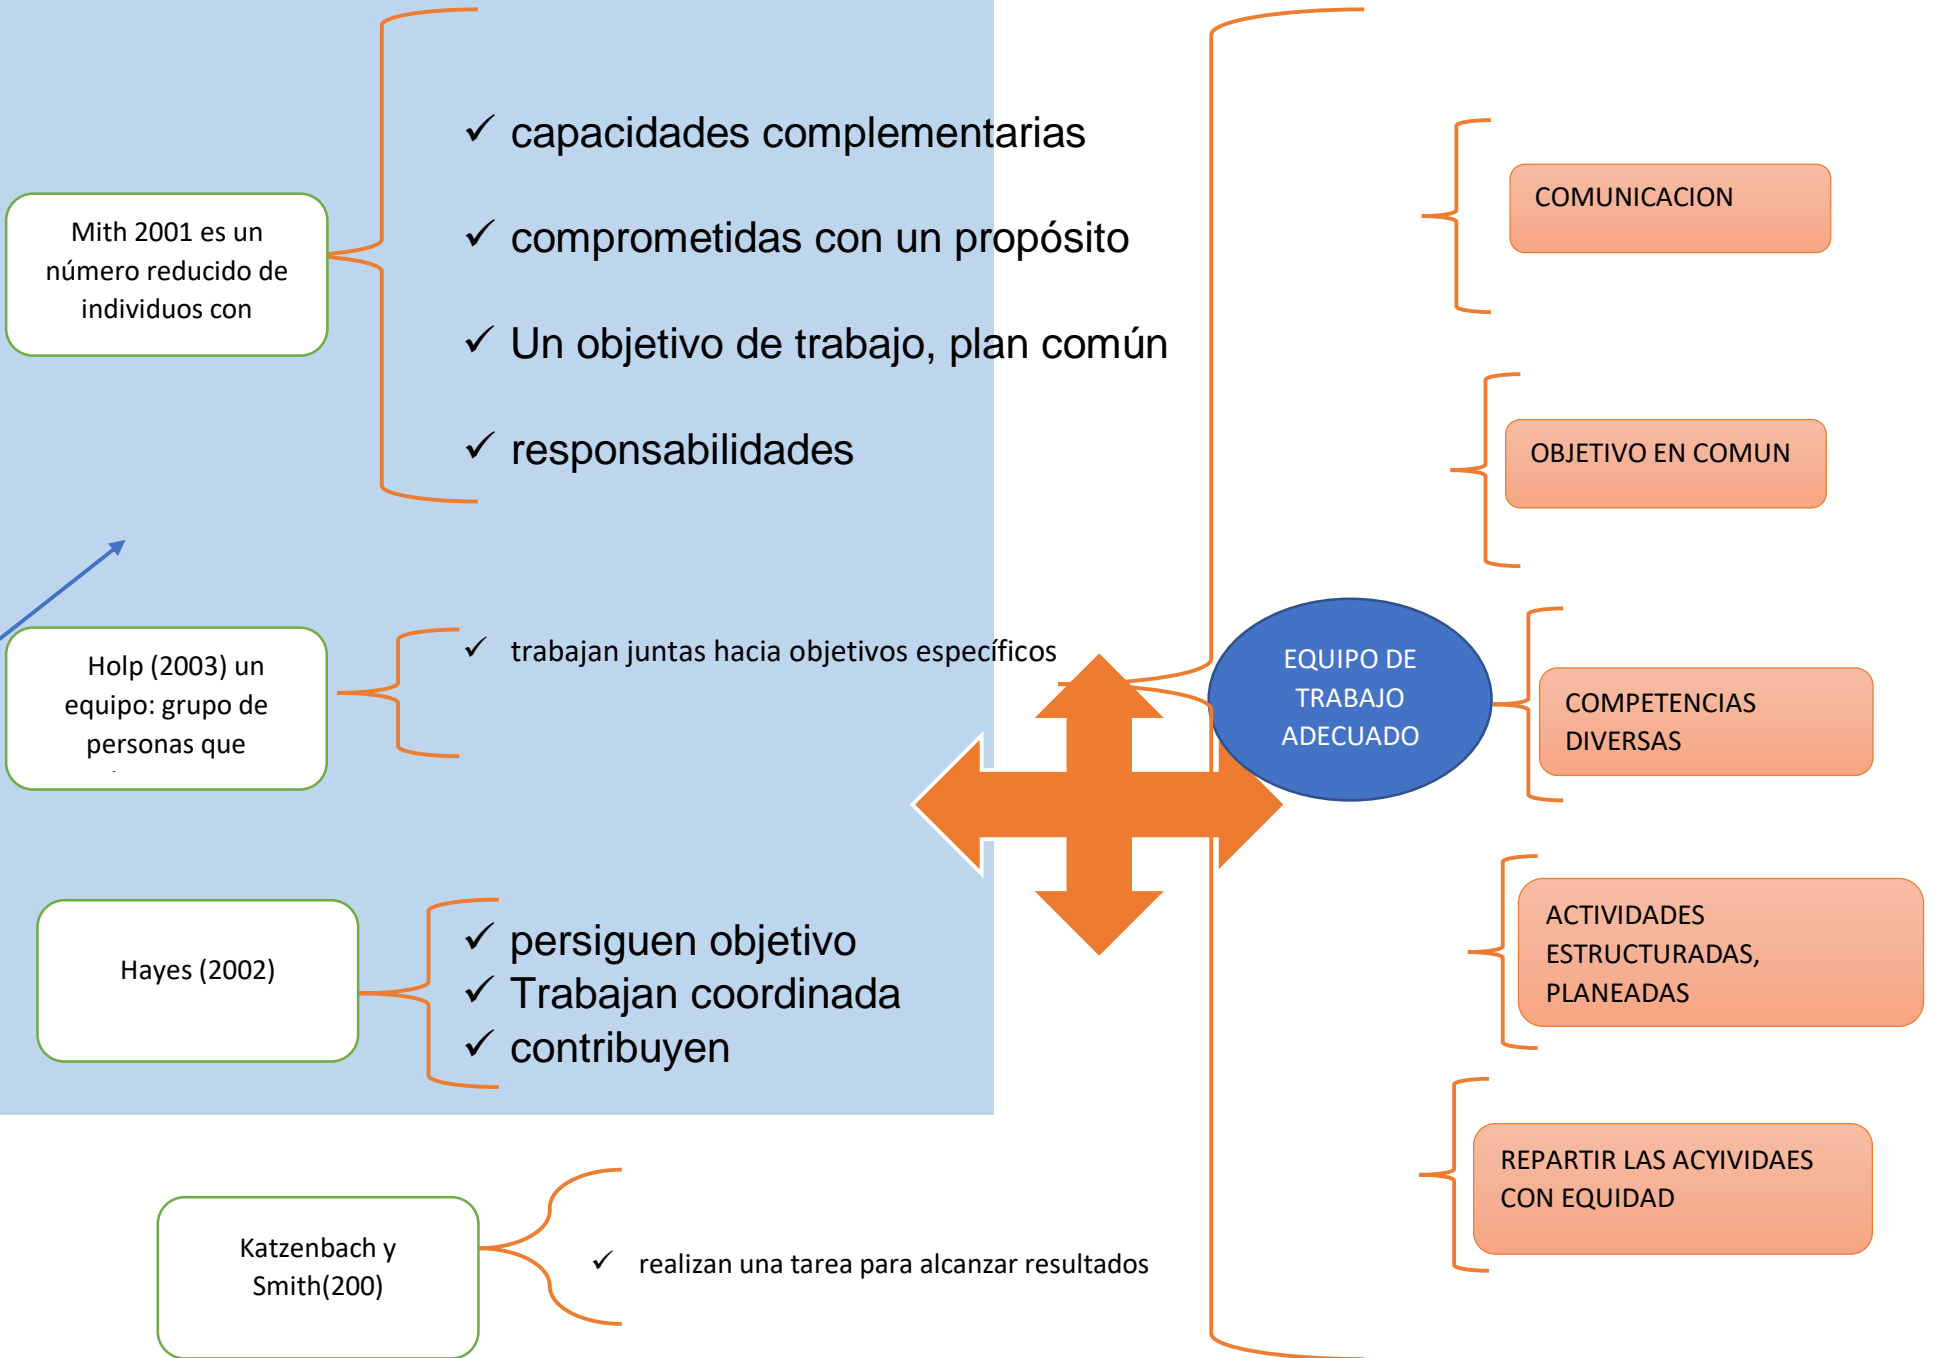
Mith 2001 es un número reducido de individuos con

✓ capacidades complementarias

✓ comprometidas con un propósito

✓ Un objetivo de trabajo, plan común

✓ responsabilidades

Holp (2003) un equipo: grupo de personas que

✓ trabajan juntas hacia objetivos específicos

Hayes (2002)

✓ persiguen objetivo
✓ Trabajan coordinada
✓ contribuyen

Katzenbach y Smith(200)

✓ realizan una tarea para alcanzar resultados

EQUIPO DE TRABAJO ADECUADO

COMUNICACION

OBJETIVO EN COMUN

COMPETENCIAS DIVERSAS

ACTIVIDADES ESTRUCTURADAS, PLANEADAS

REPARTIR LAS ACYIVIDAES CON EQUIDAD